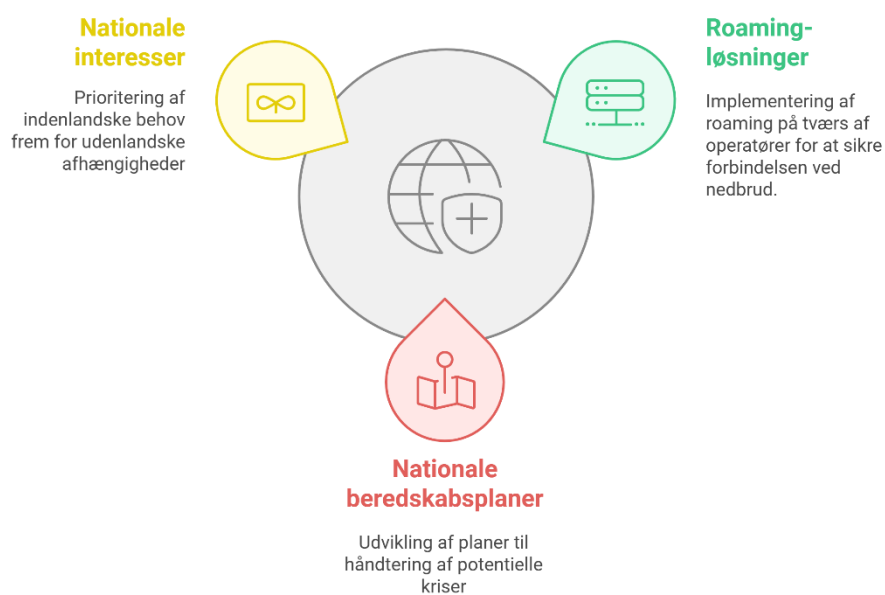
Nationale interesser

Prioritering af indenlandske behov frem for udenlandske afhængigheder

Roaming-løsninger

Implementering af roaming på tværs af operatører for at sikre forbindelsen ved nedbrud.

Nationale beredskabsplaner

Udvikling af planer til håndtering af potentielle kriser